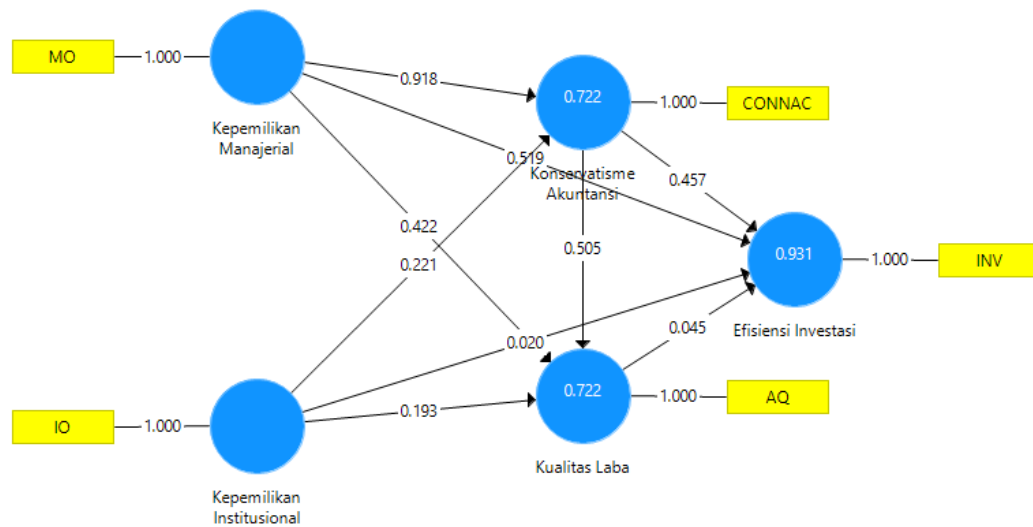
MO
1.000
Kepemilikan Manajerial
0.918
0.722
1.000
CONNAC
0.519
Konservatisme Akuntansi
0.457
0.422
0.221
0.505
0.931
1.000
INV
Efisiensi Investasi
0.045
0.020
0.722
1.000
AQ
0.193
IO
1.000
Kualitas Laba
Kepemilikan Institusional